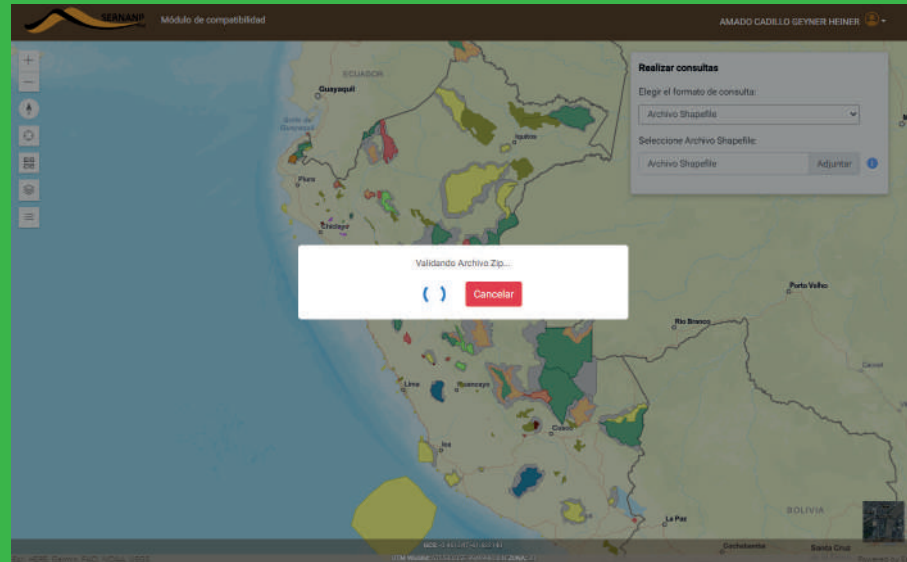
SERNANP Módulo de compatibilidad

AMADO CADILLO GEYNER HEINER

+
−

Realizar consultas

Elegir el formato de consulta:

Archivo Shapefile

Seleccione Archivo Shapefile:

Archivo Shapefile

Adjuntar

ECUADOR

Guayaquil

Golfo de Guayaquil

Iquitos

Piura

Chiclayo

Porto Velho

Rio Branco

Lima

Huancayo

Cusco

Ica

La Paz

BOLIVIA

Cochabamba

Santa Cruz

Validando Archivo Zip...

Cancelar

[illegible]

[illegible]